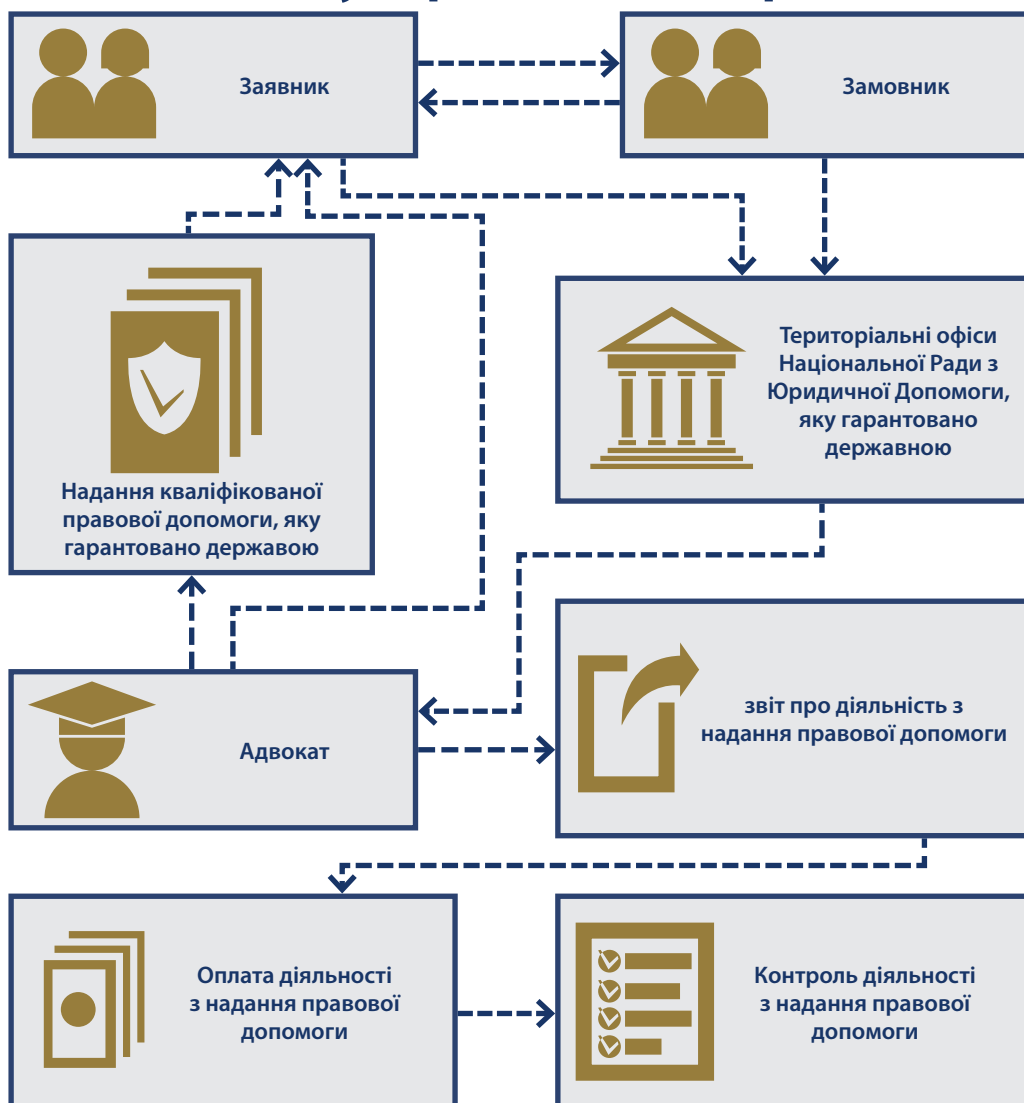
Заявник

Замовник

Територіальні офіси Національної Ради з Юридичної Допомоги, яку гарантовано державною

Надання кваліфікованої правової допомоги, яку гарантовано державою

звіт про діяльність з надання правової допомоги

Адвокат

Оплата діяльності з надання правової допомоги

Контроль діяльності з надання правової допомоги